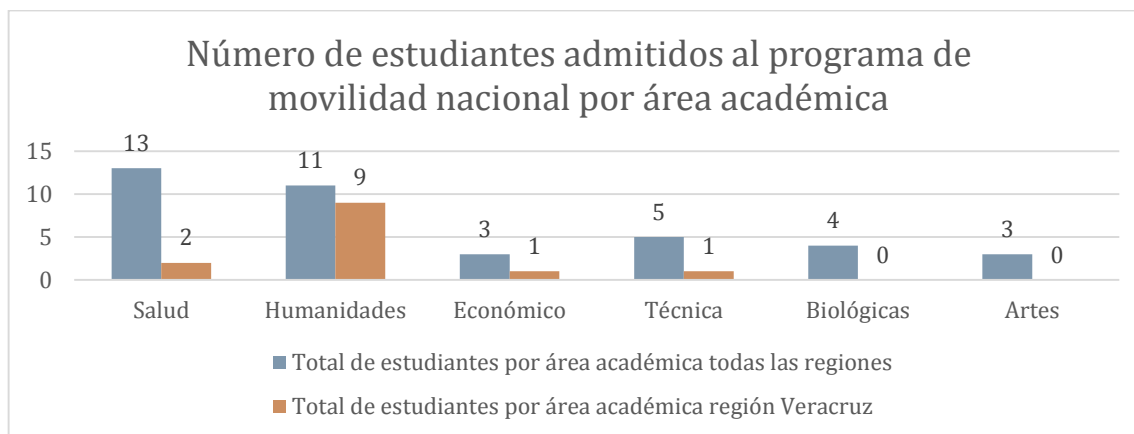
Número de estudiantes admitidos al programa de movilidad nacional por área académica

15
10
5
0

13
2
11
9
3
1
5
1
4
0
3
0

Salud
Humanidades
Económico
Técnica
Biológicas
Artes

Total de estudiantes por área académica todas las regiones
Total de estudiantes por área académica región Veracruz